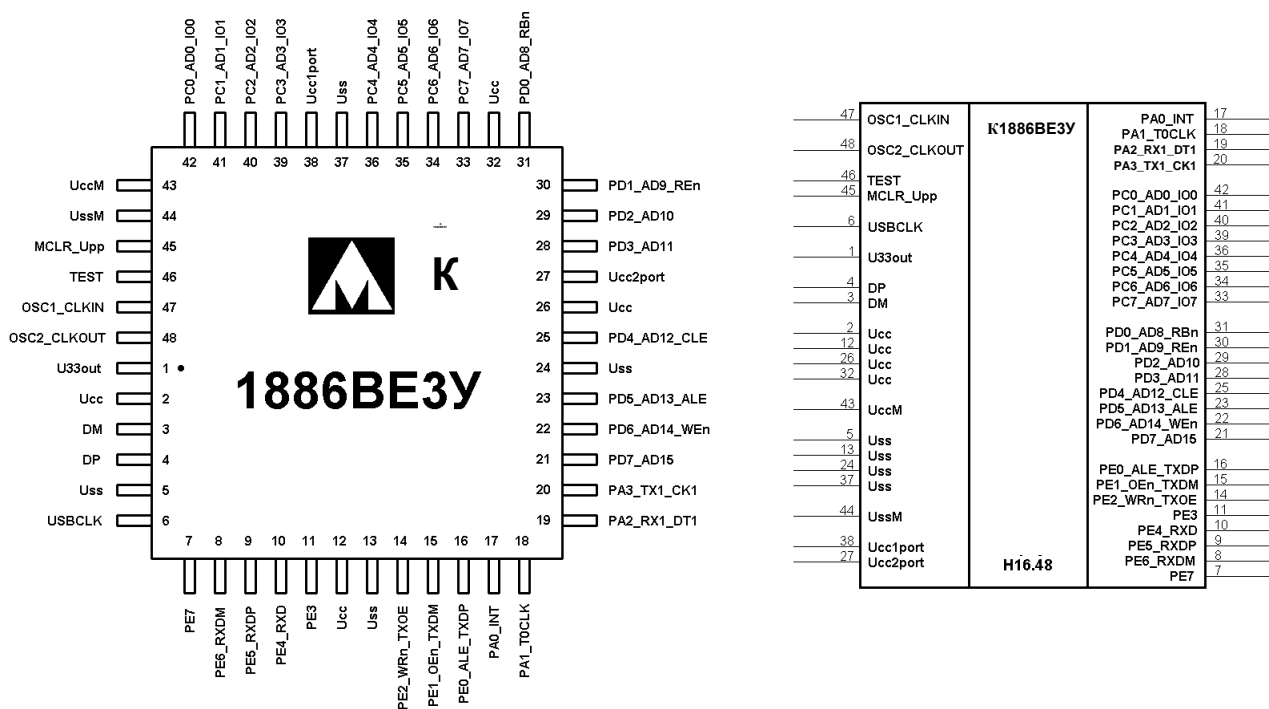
PC0_AD0_IO0
PC1_AD1_IO1
PC2_AD2_IO2
PC3_AD3_IO3
Ucc1port
Uss
PC4_AD4_IO4
PC5_AD5_IO5
PC6_AD6_IO6
PC7_AD7_IO7
Ucc
PD0_AD8_RBn

42 41 40 39 38 37 36 35 34 33 32 31

UccM 43
UssM 44
MCLR_Upp 45
TEST 46
OSC1_CLKIN 47
OSC2_CLKOUT 48
U33out 1
Ucc 2
DM 3
DP 4
Uss 5
USBCLK 6

30 PD1_AD9_REn
29 PD2_AD10
28 PD3_AD11
27 Ucc2port
26 Ucc
25 PD4_AD12_CLE
24 Uss
23 PD5_AD13_ALE
22 PD6_AD14_WEn
21 PD7_AD15
20 PA3_TX1_CK1
19 PA2_RX1_DT1

К

1886ВЕ3У

7 8 9 10 11 12 13 14 15 16 17 18

PE7
PE6_RXDM
PE5_RXDP
PE4_RXD
PE3
Ucc
Uss
PE2_WRn_TXOE
PE1_OEn_TXDM
PE0_ALE_TXDP
PA0_INT
PA1_T0CLK

47 OSC1_CLKIN
48 OSC2_CLKOUT
46 TEST
45 MCLR_Upp
6 USBCLK
1 U33out
4 DP
3 DM
2 Ucc
12 Ucc
26 Ucc
32 Ucc
43 UccM
5 Uss
13 Uss
24 Uss
37 Uss
44 UssM
38 Ucc1port
27 Ucc2port

К1886ВЕ3У

H16.48

PA0_INT 17
PA1_T0CLK 18
PA2_RX1_DT1 19
PA3_TX1_CK1 20
PC0_AD0_IO0 42
PC1_AD1_IO1 41
PC2_AD2_IO2 40
PC3_AD3_IO3 39
PC4_AD4_IO4 36
PC5_AD5_IO5 35
PC6_AD6_IO6 34
PC7_AD7_IO7 33
PD0_AD8_RBn 31
PD1_AD9_REn 30
PD2_AD10 29
PD3_AD11 28
PD4_AD12_CLE 25
PD5_AD13_ALE 23
PD6_AD14_WEn 22
PD7_AD15 21
PE0_ALE_TXDP 16
PE1_OEn_TXDM 15
PE2_WRn_TXOE 14
PE3 11
PE4_RXD 10
PE5_RXDP 9
PE6_RXDM 8
PE7 7